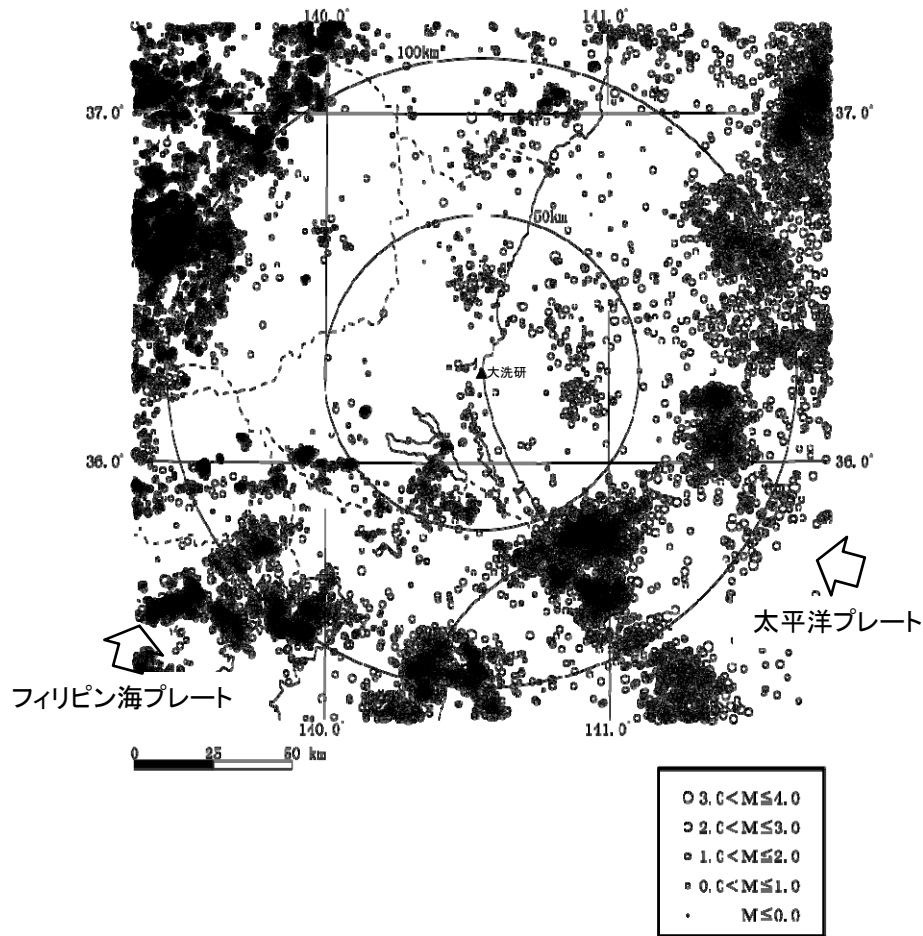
140.0°

141.0°

100km

37.0°

37.0°

50km

大洗研

36.0°

36.0°

太平洋プレート

フィリピン海プレート

140.0°

141.0°

0 25 50 km

$3.0<M\leq4.0$
$2.0<M\leq3.0$
$1.0<M\leq2.0$
$0.0<M\leq1.0$
$M\leq0.0$